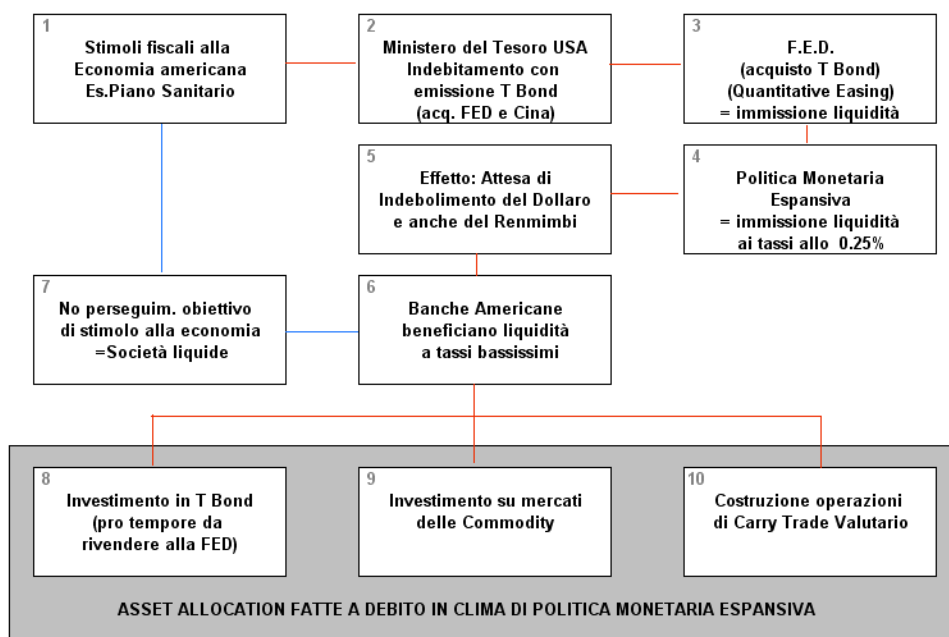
1
Stimoli fiscali alla Economia americana Es.Piano Sanitario

2
Ministero del Tesoro USA Indebitamento con emissione T Bond (acq. FED e Cina)

3
F.E.D. (acquisto T Bond) (Quantitative Easing) = immissione liquidità

5
Effetto: Attesa di Indebolimento del Dollaro e anche del Renmimbi

4
Politica Monetaria Espansiva = immissione liquidità ai tassi allo 0.25%

7
No perseguim. obiettivo di stimolo alla economia =Società liquide

6
Banche Americane beneficiano liquidità a tassi bassissimi

8
Investimento in T Bond (pro tempore da rivendere alla FED)

9
Investimento su mercati delle Commodity

10
Costruzione operazioni di Carry Trade Valutario

ASSET ALLOCATION FATTE A DEBITO IN CLIMA DI POLITICA MONETARIA ESPANSIVA